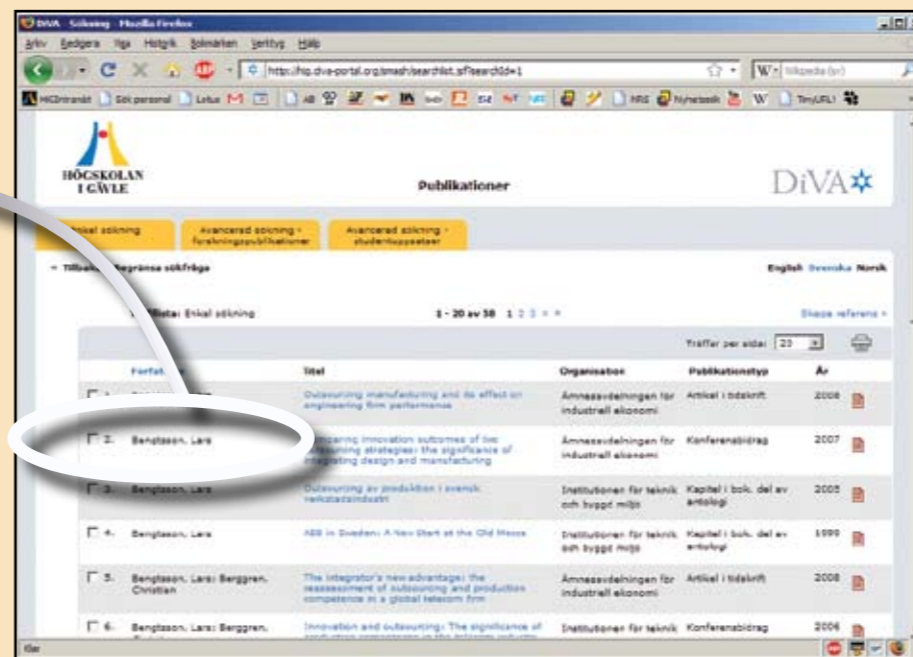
DiVA - Sökning - Mozilla Firefox

Arkiv Redigera Visa Historik Bokmärken Verktyg Hjälp

http://hig.diva-portal.org/smash/searchlist.jsf?searchId=1

Wikipedia (sv)

HÖGSKOLAN I GÄVLE

Publikationer

DiVA

Enkel sökning | Avancerad sökning - forskningspublikationer | Avancerad sökning - studentuppsatser

« Tillbaka Begränsa sökfråga

English Svenska Norsk

Träfflista: Enkel sökning

1 - 20 av 58 1 2 3 > »

Skapa referens »

Träffar per sida: 20

| | Författare | Titel | Organisation | Publikationstyp | År |
|---|---|---|---|---|---|
| 1. | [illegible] | Outsourcing manufacturing and its effect on engineering firm performance | Ämnesavdelningen för industriell ekonomi | Artikel i tidskrift | 2006 |
| 2. | Bengtsson, Lars | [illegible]paring innovation outcomes of two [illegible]sourcing strategies: the significance of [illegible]tegrating design and manufacturing | Ämnesavdelningen för industriell ekonomi | Konferensbidrag | 2007 |
| 3. | Bengtsson, Lars | Outsourcing av produktion i svensk verkstadsindustri | Institutionen för teknik och byggd miljö | Kapitel i bok, del av antologi | 2005 |
| 4. | Bengtsson, Lars | ABB in Sweden: A New Start at the Old Moose | Institutionen för teknik och byggd miljö | Kapitel i bok, del av antologi | 1999 |
| 5. | Bengtsson, Lars; Berggren, Christian | The integrator's new advantage: the reassessment of outsourcing and production competence in a global telecom firm | Ämnesavdelningen för industriell ekonomi | Artikel i tidskrift | 2008 |
| 6. | Bengtsson, Lars; Berggren, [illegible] | Innovation and outsourcing: The significance of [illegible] | Institutionen för teknik | Konferensbidrag | 2006 |

Klar